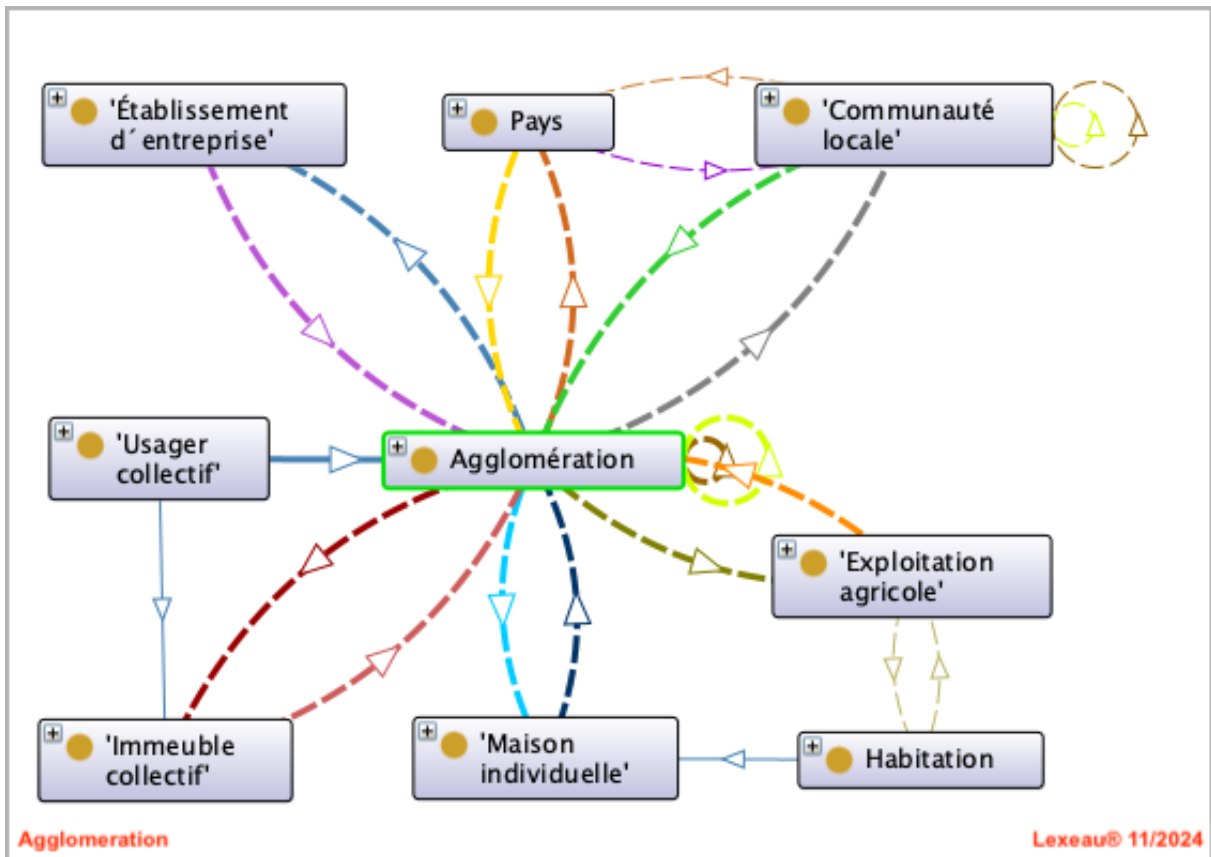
'Établissement d´ entreprise'

Pays

'Communauté locale'

'Usager collectif'

Agglomération

'Exploitation agricole'

'Immeuble collectif'

'Maison individuelle'

Habitation

Agglomeration

Lexeau® 11/2024